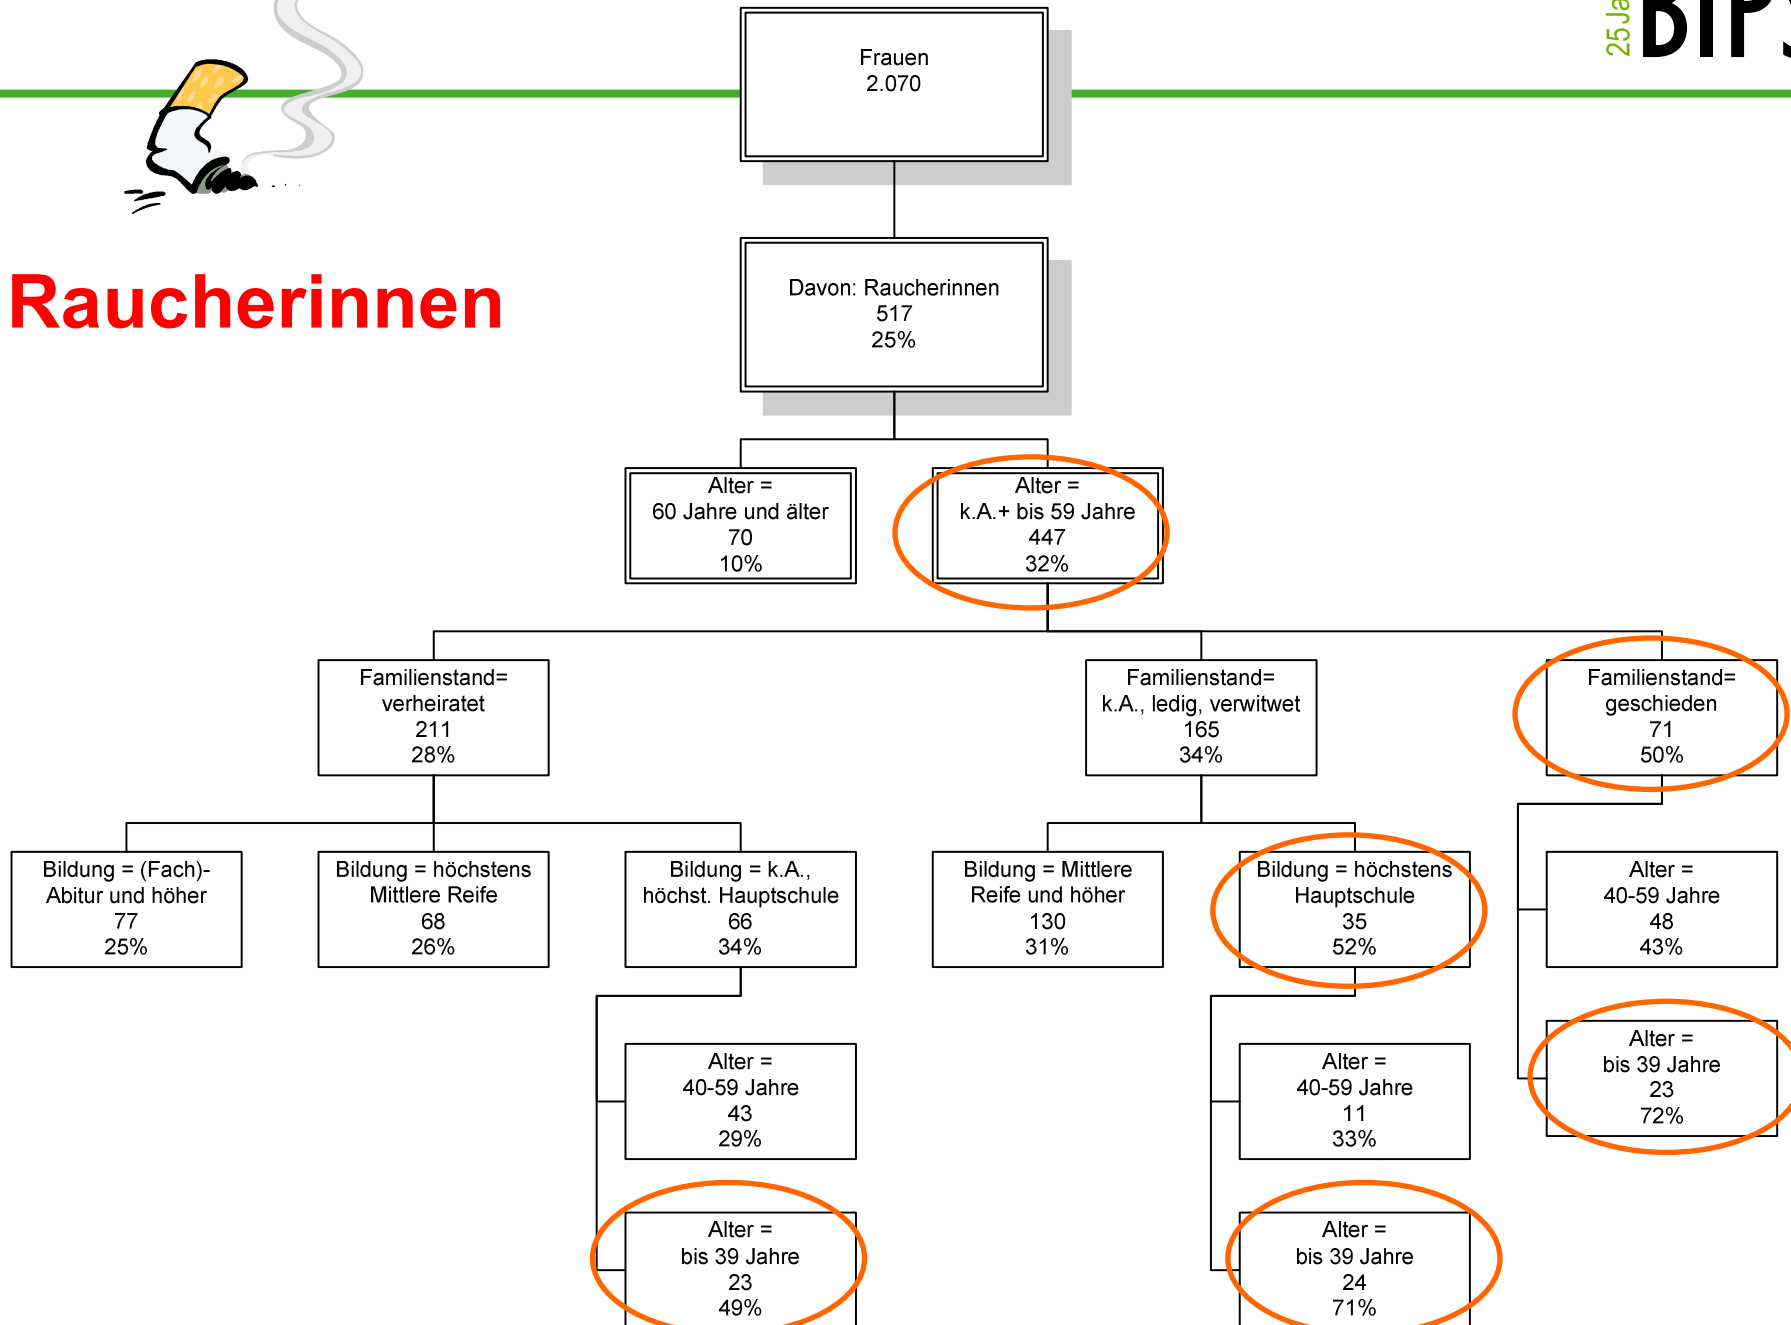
25 Ja BIPS

Raucherinnen

Frauen
2.070

Davon: Raucherinnen
517
25%

Alter =
60 Jahre und älter
70
10%

Alter =
k.A.+ bis 59 Jahre
447
32%

Familienstand=
verheiratet
211
28%

Familienstand=
k.A., ledig, verwitwet
165
34%

Familienstand=
geschieden
71
50%

Bildung = (Fach)-
Abitur und höher
77
25%

Bildung = höchstens
Mittlere Reife
68
26%

Bildung = k.A.,
höchst. Hauptschule
66
34%

Bildung = Mittlere
Reife und höher
130
31%

Bildung = höchstens
Hauptschule
35
52%

Alter =
40-59 Jahre
48
43%

Alter =
bis 39 Jahre
23
72%

Alter =
40-59 Jahre
43
29%

Alter =
40-59 Jahre
11
33%

Alter =
bis 39 Jahre
23
49%

Alter =
bis 39 Jahre
24
71%